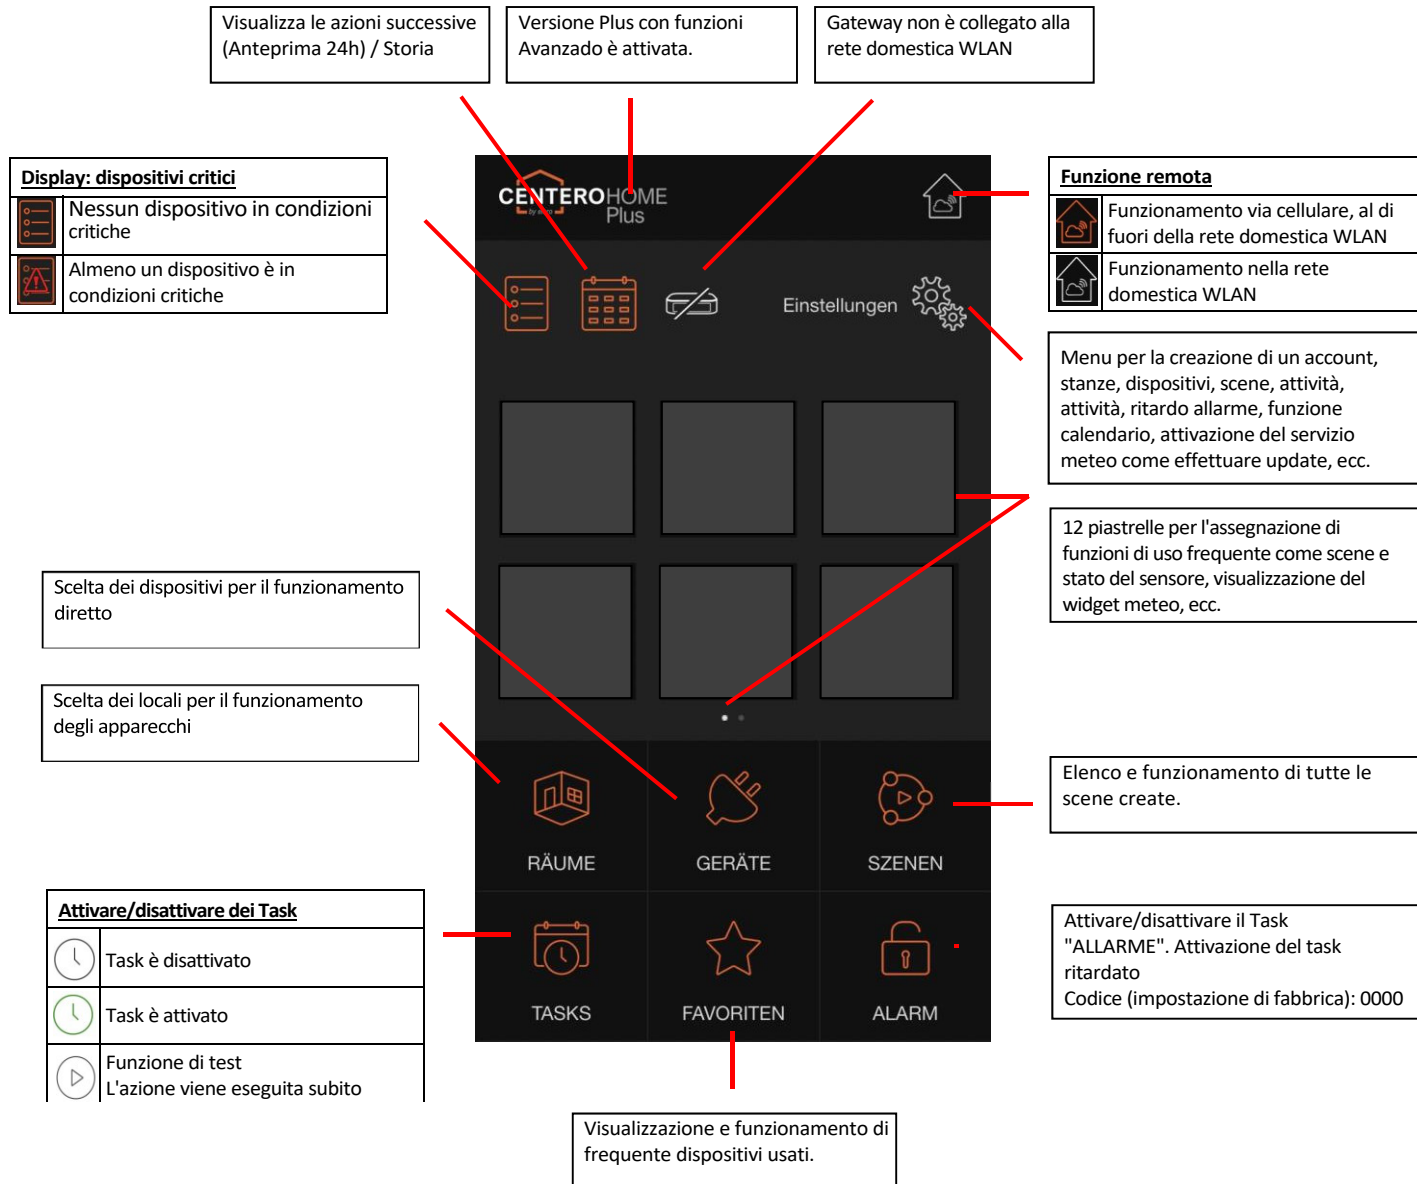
Visualizza le azioni successive (Anteprima 24h) / Storia

Versione Plus con funzioni Avanzado è attivata.

Gateway non è collegato alla rete domestica WLAN

| Display: dispositivi critici | |
|---|---|
| | Nessun dispositivo in condizioni critiche |
| | Almeno un dispositivo è in condizioni critiche |

CENTEROHOME Plus

Einstellungen

| Funzione remota | |
|---|---|
| | Funzionamento via cellulare, al di fuori della rete domestica WLAN |
| | Funzionamento nella rete domestica WLAN |

Menu per la creazione di un account, stanze, dispositivi, scene, attività, attività, ritardo allarme, funzione calendario, attivazione del servizio meteo come effettuare update, ecc.

12 piastrelle per l'assegnazione di funzioni di uso frequente come scene e stato del sensore, visualizzazione del widget meteo, ecc.

Scelta dei dispositivi per il funzionamento diretto

Scelta dei locali per il funzionamento degli apparecchi

RÄUME

GERÄTE

SZENEN

Elenco e funzionamento di tutte le scene create.

| Attivare/disattivare dei Task | |
|---|---|
| | Task è disattivato |
| | Task è attivato |
| | Funzione di test L'azione viene eseguita subito |

TASKS

FAVORITEN

ALARM

Attivare/disattivare il Task "ALLARME". Attivazione del task ritardato
Codice (impostazione di fabbrica): 0000

Visualizzazione e funzionamento di frequente dispositivi usati.